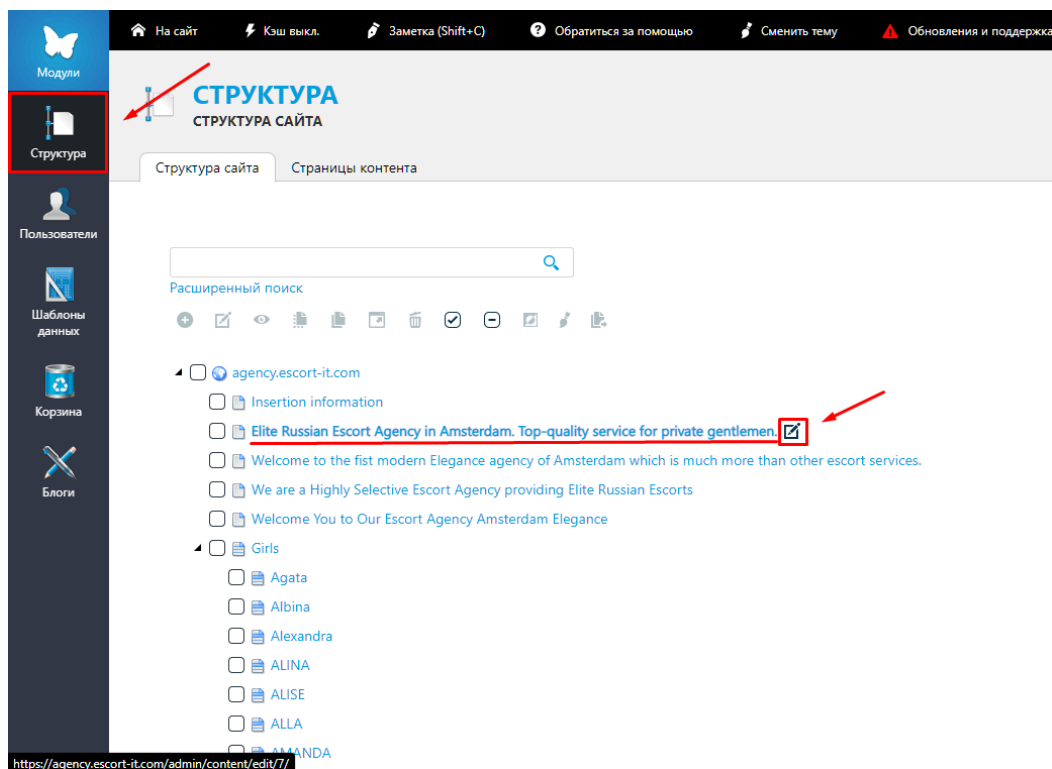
На сайт
Кэш выкл.
Заметка (Shift+C)
Обратиться за помощью
Сменить тему
Обновления и поддержка

Модули
Структура
Пользователи
Шаблоны данных
Корзина
Блоги

СТРУКТУРА
СТРУКТУРА САЙТА

Структура сайта
Страницы контента

Расширенный поиск

agency.escort-it.com
Insertion information
Elite Russian Escort Agency in Amsterdam. Top-quality service for private gentlemen.
Welcome to the fist modern Elegance agency of Amsterdam which is much more than other escort services.
We are a Highly Selective Escort Agency providing Elite Russian Escorts
Welcome You to Our Escort Agency Amsterdam Elegance
Girls
Agata
Albina
Alexandra
ALINA
ALISE
ALLA
AMANDA

https://agency.escort-it.com/admin/content/edit/7/